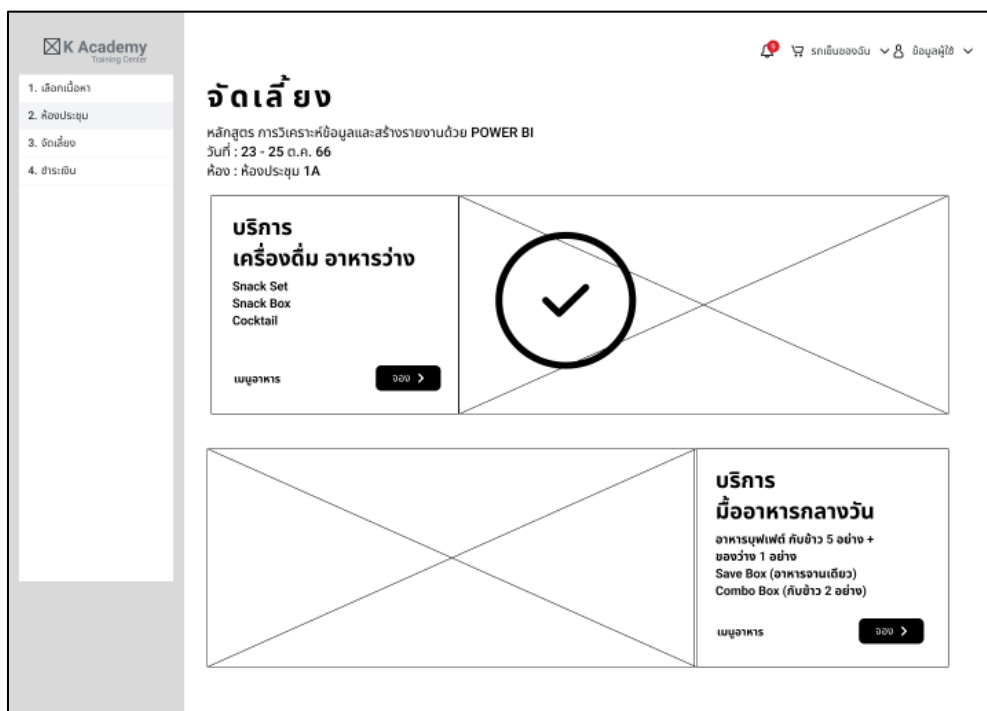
K Academy
Training Center

1. เลือกเนื้อหา
2. ห้องประชุม
3. จัดเลี้ยง
4. ชำระเงิน

9 รถเข็นของฉัน ข้อมูลผู้ใช้

จัดเลี้ ยง

หลักสูตร การวิเคราะห์ข้อมูลและสร้างรายงานด้วย POWER BI
วันที่ : 23 - 25 ต.ค. 66
ห้อง : ห้องประชุม 1A

บริการ
เครื่องดื่ม อาหารว่าง
Snack Set
Snack Box
Cocktail

เมนูอาหาร
จอง >

บริการ
มื้ออาหารกลางวัน
อาหารบุฟเฟต์ กับข้าว 5 อย่าง + ของว่าง 1 อย่าง
Save Box (อาหารจานเดียว)
Combo Box (กับข้าว 2 อย่าง)

เมนูอาหาร
จอง >